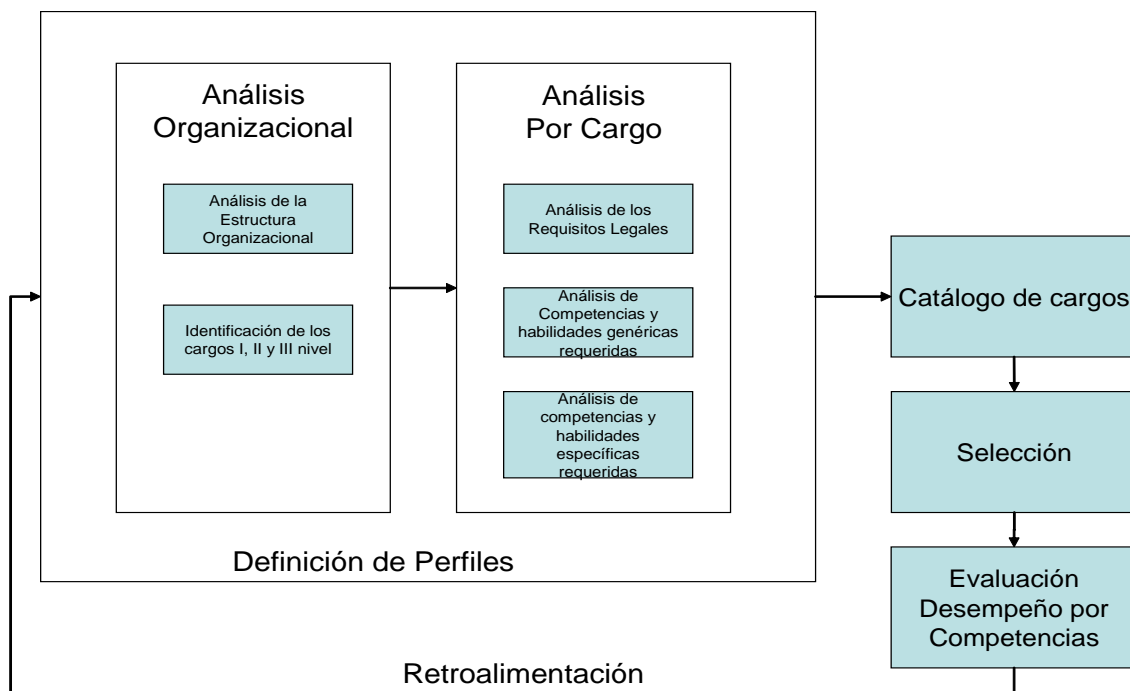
Análisis Organizacional

Análisis de la Estructura Organizacional

Identificación de los cargos I, II y III nivel

Análisis Por Cargo

Análisis de los Requisitos Legales

Análisis de Competencias y habilidades genéricas requeridas

Análisis de competencias y habilidades específicas requeridas

Definición de Perfiles

Catálogo de cargos

Selección

Evaluación Desempeño por Competencias

Retroalimentación